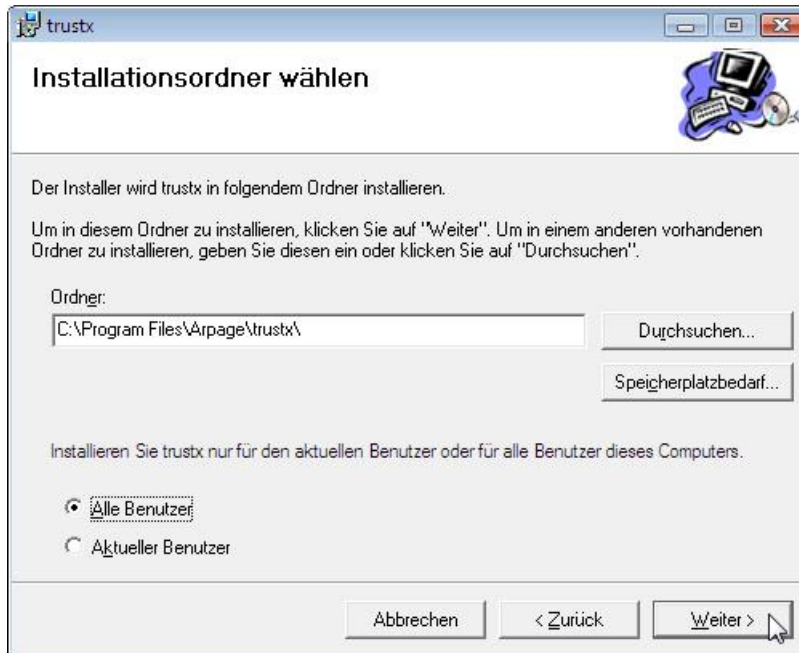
trustx

Installationsordner wählen

Der Installer wird trustx in folgendem Ordner installieren.

Um in diesem Ordner zu installieren, klicken Sie auf "Weiter". Um in einem anderen vorhandenen Ordner zu installieren, geben Sie diesen ein oder klicken Sie auf "Durchsuchen".

Ordner:

C:\Program Files\Arpage\trustx\

Durchsuchen...

Speicherplatzbedarf...

Installieren Sie trustx nur für den aktuellen Benutzer oder für alle Benutzer dieses Computers.

Alle Benutzer

Aktueller Benutzer

Abbrechen

< Zurück

Weiter >